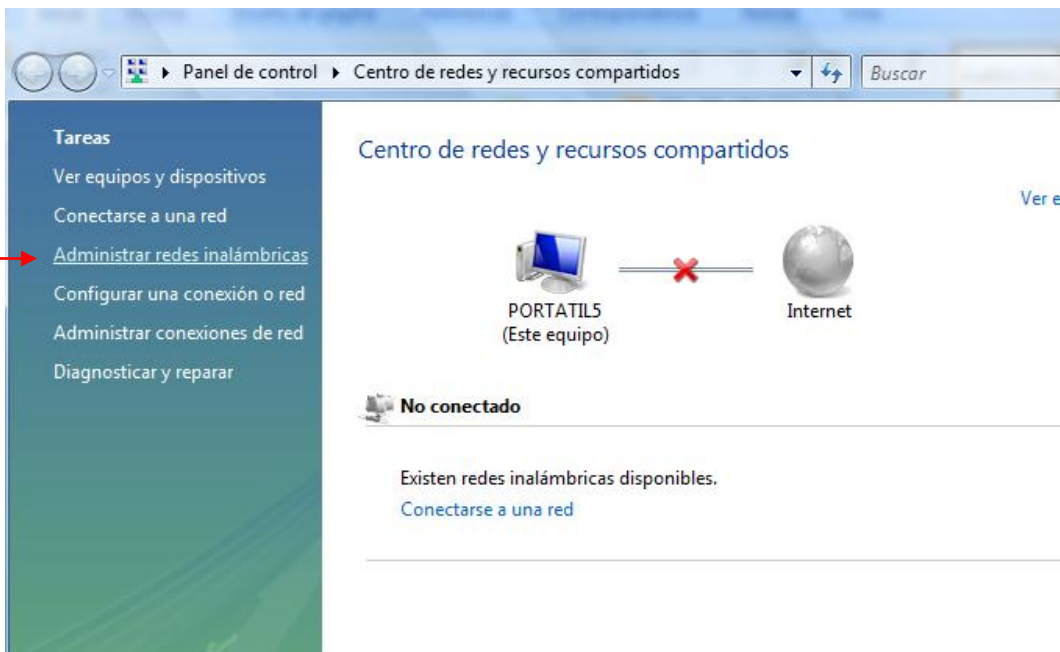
▸ Panel de control ▸ Centro de redes y recursos compartidos
Buscar

Tareas
Ver equipos y dispositivos
Conectarse a una red
Administrar redes inalámbricas
Configurar una conexión o red
Administrar conexiones de red
Diagnosticar y reparar

Centro de redes y recursos compartidos

Ver e

PORTATIL5
(Este equipo)

Internet

No conectado

Existen redes inalámbricas disponibles.
Conectarse a una red